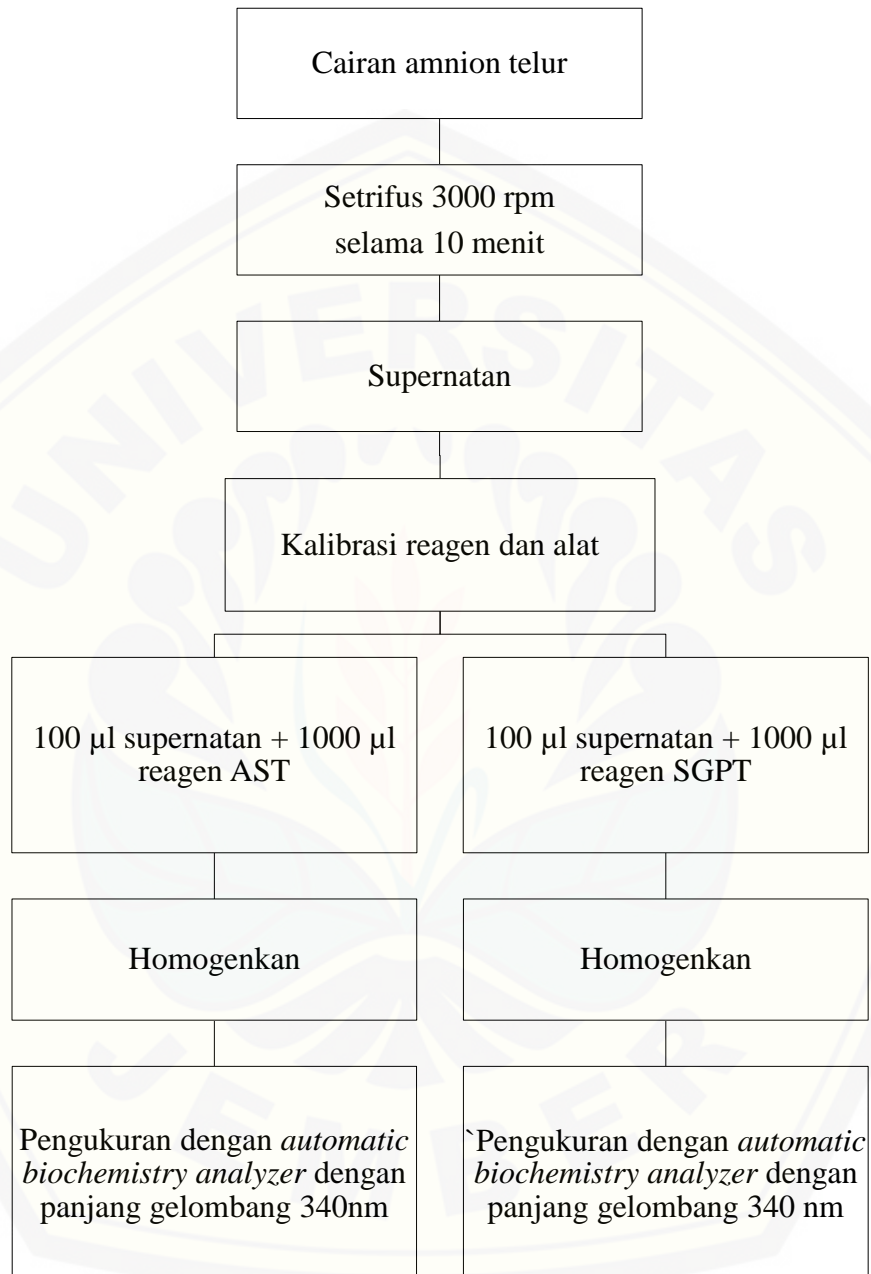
Cairan amnion telur

Setrifus 3000 rpm selama 10 menit

Supernatan

Kalibrasi reagen dan alat

100 µl supernatan + 1000 µl reagen AST

100 µl supernatan + 1000 µl reagen SGPT

Homogenkan

Homogenkan

Pengukuran dengan *automatic biochemistry analyzer* dengan panjang gelombang 340nm

`Pengukuran dengan *automatic biochemistry analyzer* dengan panjang gelombang 340 nm